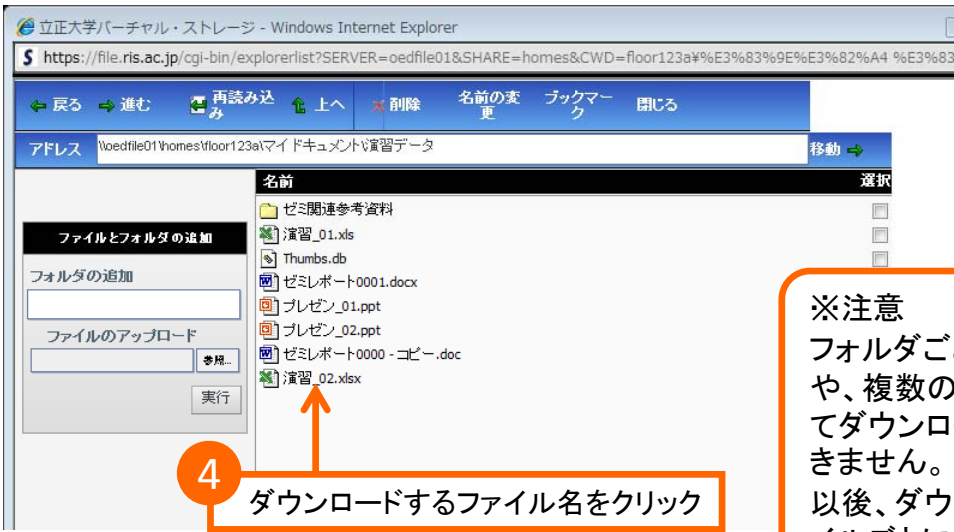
立正大学バーチャル・ストレージ - Windows Internet Explorer

https://file.ris.ac.jp/cgi-bin/explorerlist?SERVER=oedfile01&SHARE=homes&CWD=floor123a¥%E3%83%9E%E3%82%A4 %E3%83

戻る 進む 再読み込み 上へ 削除 名前の変更 ブックマーク 閉じる

アドレス \\oedfile01\homes\floor123a\マイドキュメント\演習データ 移動

ファイルとフォルダの追加

フォルダの追加

ファイルのアップロード

参照...

実行

名前 選択

ゼミ関連参考資料
演習_01.xls
Thumbs.db
ゼミレポート0001.docx
プレゼン_01.ppt
プレゼン_02.ppt
ゼミレポート0000 - コピー.doc
演習_02.xlsx

※注意
フォルダご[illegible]
や、複数の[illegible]
てダウンロ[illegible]
きません。
以後、ダウ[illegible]

4
ダウンロードするファイル名をクリック